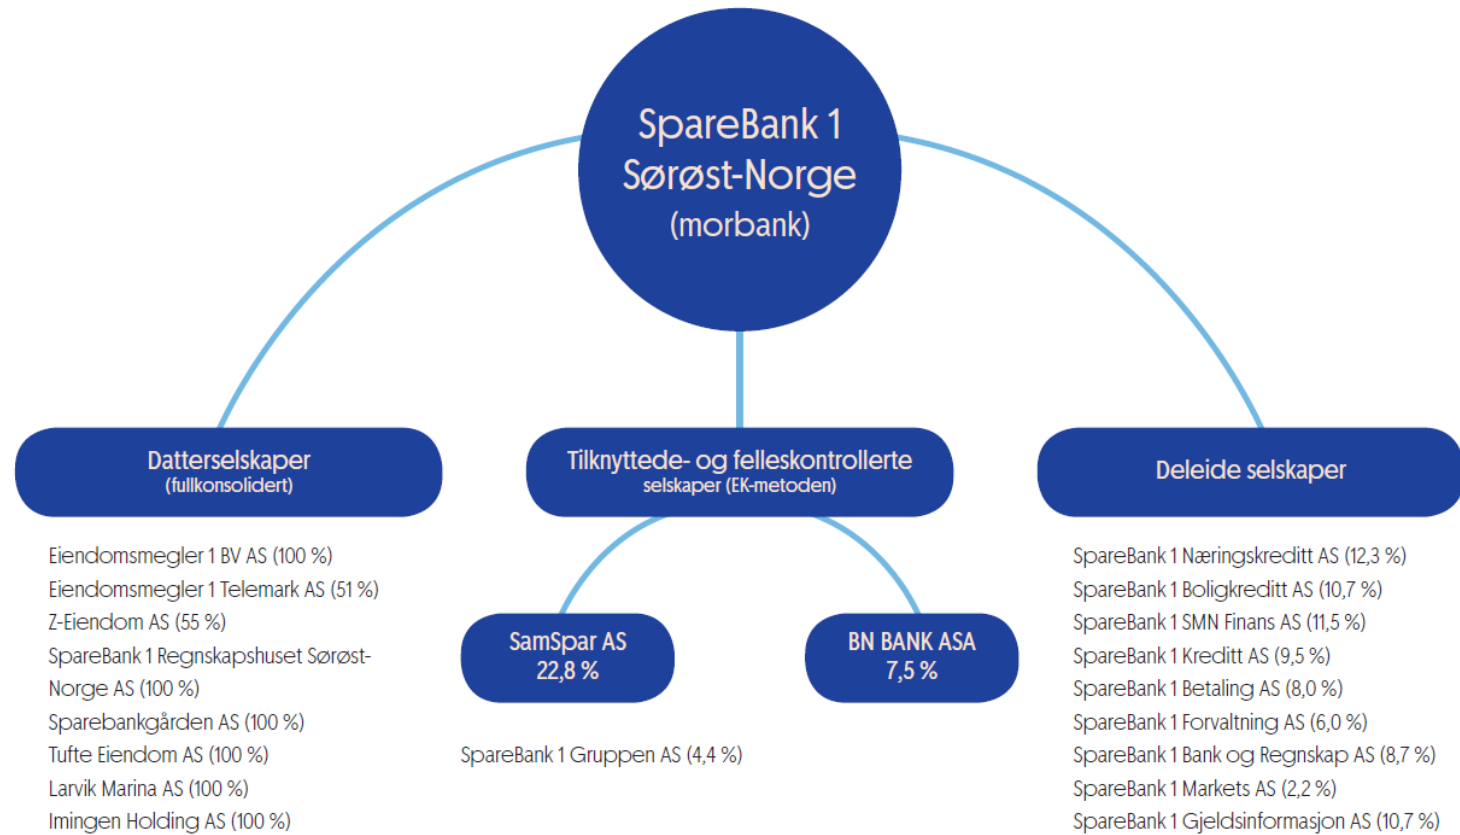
SpareBank 1
Sørøst-Norge
(morbank)

Datterselskaper
(fullkonsolidert)

Eiendomsmegler 1 BV AS (100 %)
Eiendomsmegler 1 Telemark AS (51 %)
Z-Eiendom AS (55 %)
SpareBank 1 Regnskapshuset Sørøst-Norge AS (100 %)
Sparebankgården AS (100 %)
Tufte Eiendom AS (100 %)
Larvik Marina AS (100 %)
Imingen Holding AS (100 %)

Tilknyttede- og felleskontrollerte
selskaper (EK-metoden)

SamSpar AS
22,8 %

BN BANK ASA
7,5 %

SpareBank 1 Gruppen AS (4,4 %)

Deleide selskaper

SpareBank 1 Næringskreditt AS (12,3 %)
SpareBank 1 Boligkreditt AS (10,7 %)
SpareBank 1 SMN Finans AS (11,5 %)
SpareBank 1 Kreditt AS (9,5 %)
SpareBank 1 Betaling AS (8,0 %)
SpareBank 1 Forvaltning AS (6,0 %)
SpareBank 1 Bank og Regnskap AS (8,7 %)
SpareBank 1 Markets AS (2,2 %)
SpareBank 1 Gjeldsinformasjon AS (10,7 %)